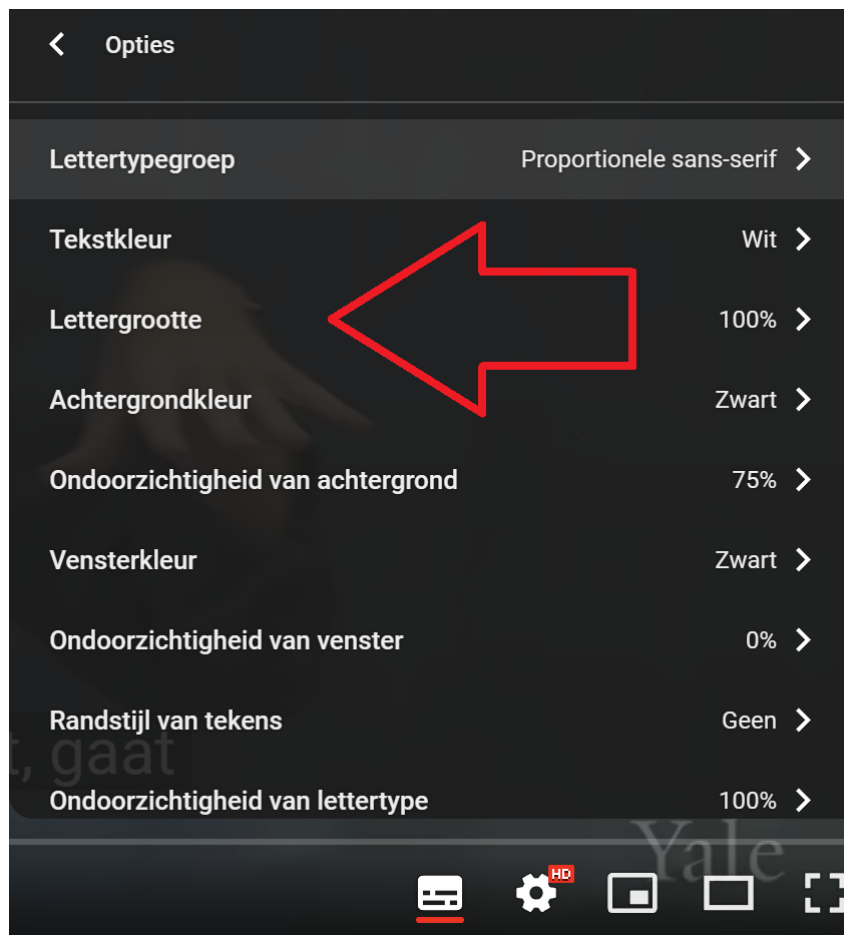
Opties

Lettertypegroep Proportionele sans-serif

Tekstkleur Wit

Lettergrootte 100%

Achtergrondkleur Zwart

Ondoorzichtigheid van achtergrond 75%

Vensterkleur Zwart

Ondoorzichtigheid van venster 0%

Randstijl van tekens Geen

t, gaat

Ondoorzichtigheid van lettertype 100%

Yale

HD